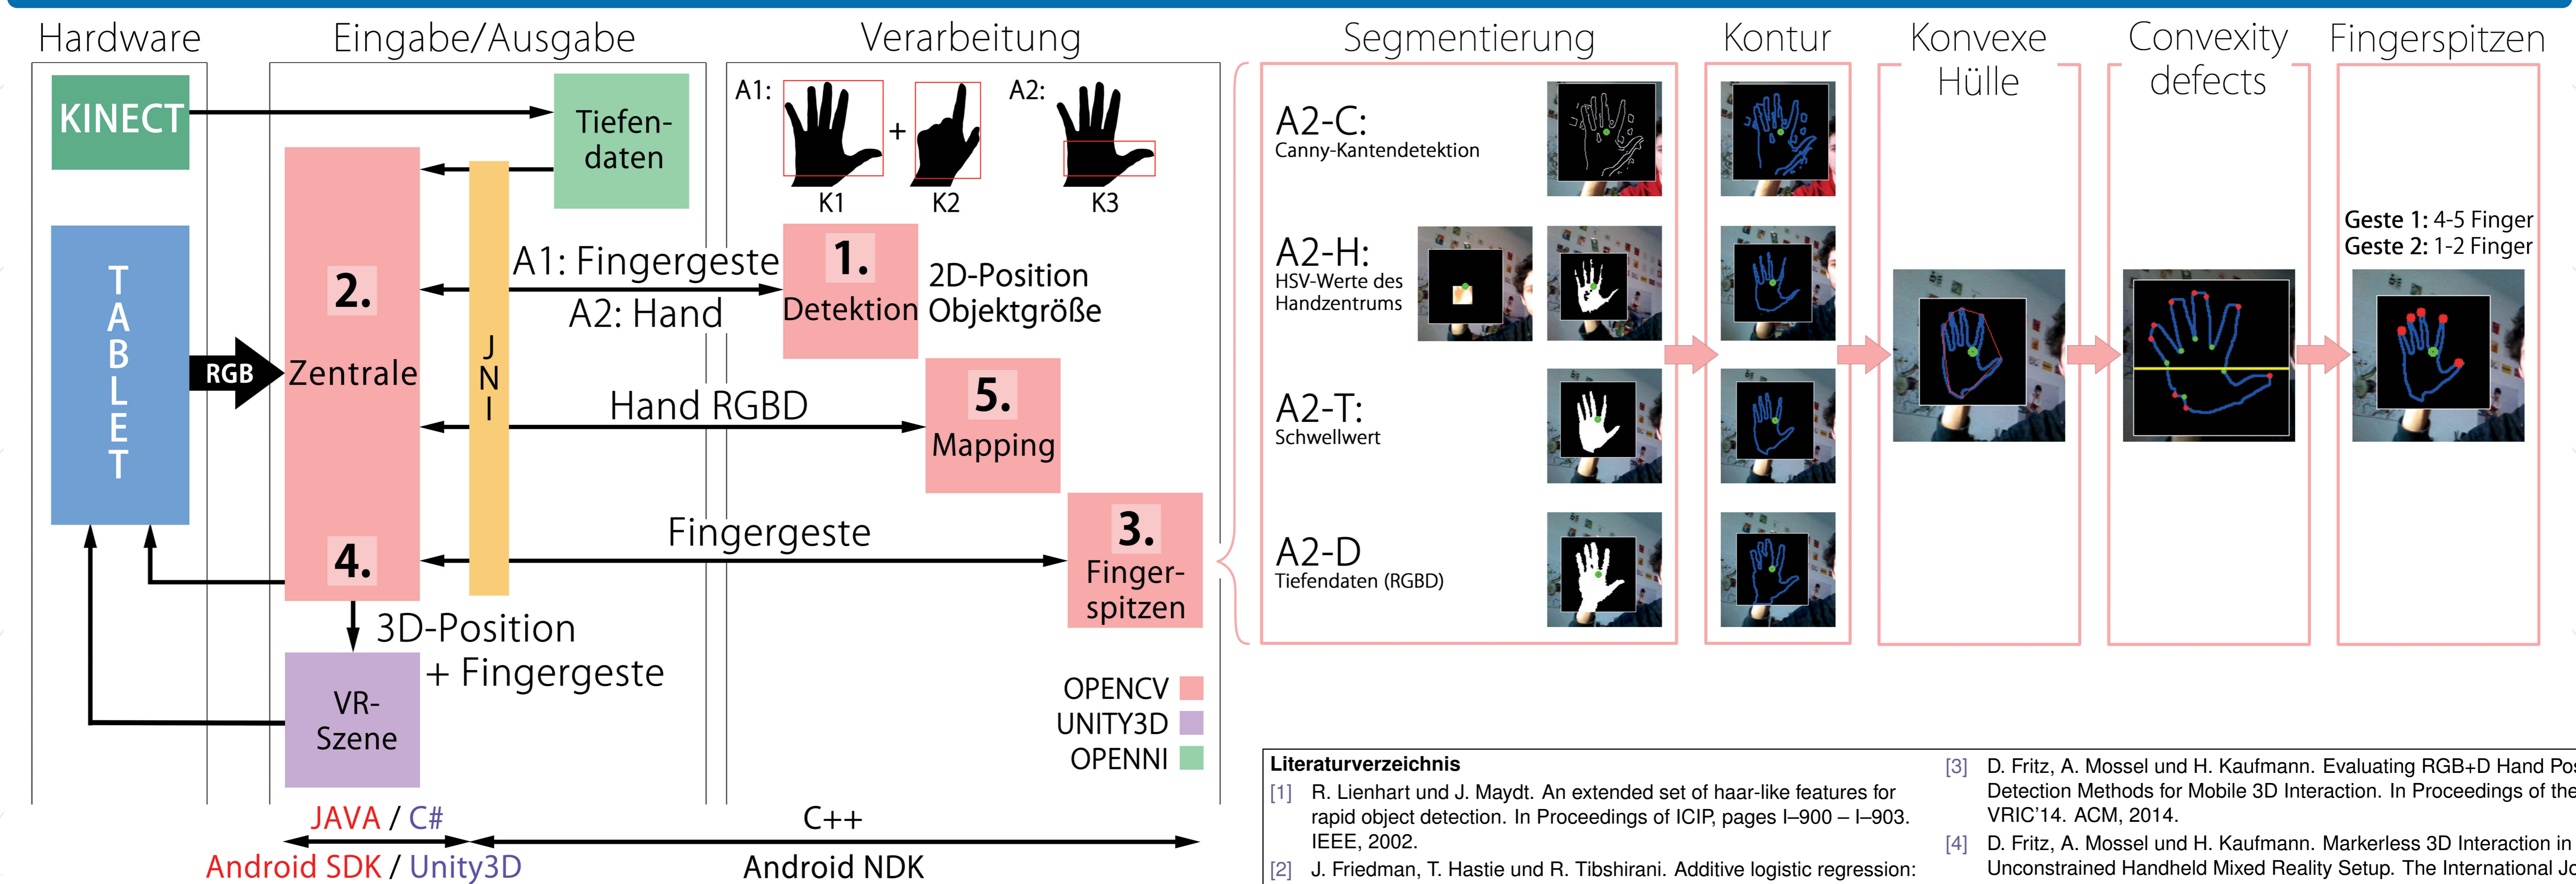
Hardware

Eingabe/Ausgabe

Verarbeitung

KINECT

Tiefendaten

TABLET

RGB

2.

Zentrale

JNI

A1:

K1

+

K2

A2:

K3

A1: Fingergeste

A2: Hand

1.

Detektion

2D-Position
Objektgröße

Hand RGBD

5.

Mapping

Fingergeste

3.

Fingerspitzen

4.

3D-Position
+ Fingergeste

VR-Szene

OPENCV
UNITY3D
OPENNI

JAVA / C#
Android SDK / Unity3D

C++
Android NDK

Segmentierung

A2-C:
Canny-Kantendetektion

A2-H:
HSV-Werte des Handzentrums

A2-T:
Schwellwert

A2-D
Tiefendaten (RGBD)

Kontur

Konvexe Hülle

Convexity defects

Fingerspitzen

Geste 1: 4-5 Finger
Geste 2: 1-2 Finger

Literaturverzeichnis

[1] R. Lienhart und J. Maydt. An extended set of haar-like features for rapid object detection. In Proceedings of ICIP, pages I–900 – I–903. IEEE, 2002.

[2] J. Friedman, T. Hastie und R. Tibshirani. Additive logistic regression:

[3] D. Fritz, A. Mossel und H. Kaufmann. Evaluating RGB+D Hand Po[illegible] Detection Methods for Mobile 3D Interaction. In Proceedings of the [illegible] VRIC'14. ACM, 2014.

[4] D. Fritz, A. Mossel und H. Kaufmann. Markerless 3D Interaction in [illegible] Unconstrained Handheld Mixed Reality Setup. The International Jo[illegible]